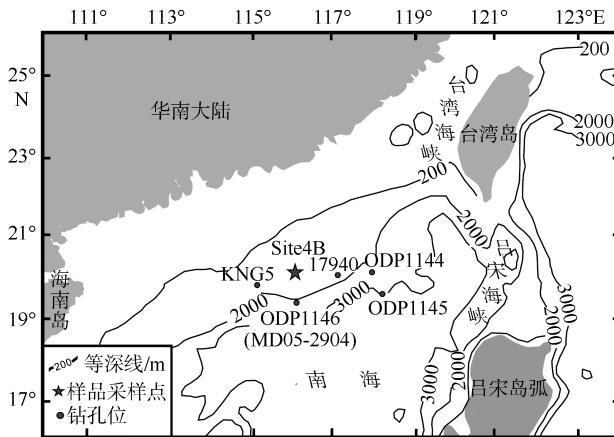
111° 113° 115° 117° 119° 121° 123°E

25° N

23°

21°

19°

17°

华南大陆

台湾海峡

台湾岛

200

2000

3000

200

2000

吕宋海峡

Site4B

KNG5

17940

ODP1144

ODP1146 (MD05-2904)

ODP1145

3000

2000

3000

2000

3000

海南岛

南 海

吕宋岛弧

200 等深线/m

★样品采样点

● 钻孔位